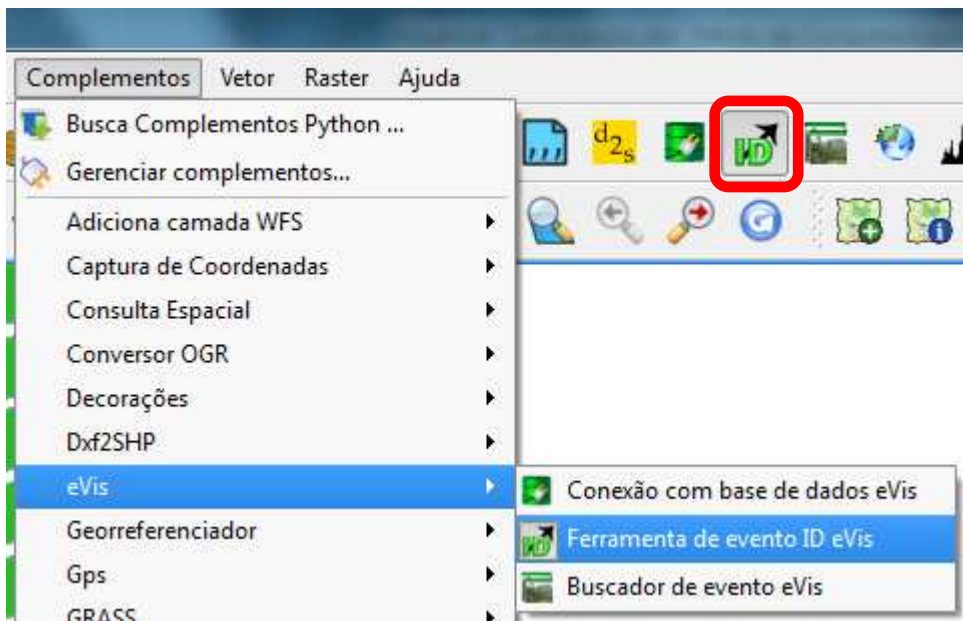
Complementos Vetor Raster Ajuda

Busca Complementos Python ...
Gerenciar complementos...
Adiciona camada WFS
Captura de Coordenadas
Consulta Espacial
Conversor OGR
Decorações
Dxf2SHP
eVis
Georreferenciador
Gps
GRASS

$d_{2s}$

ID

Conexão com base de dados eVis
Ferramenta de evento ID eVis
Buscador de evento eVis